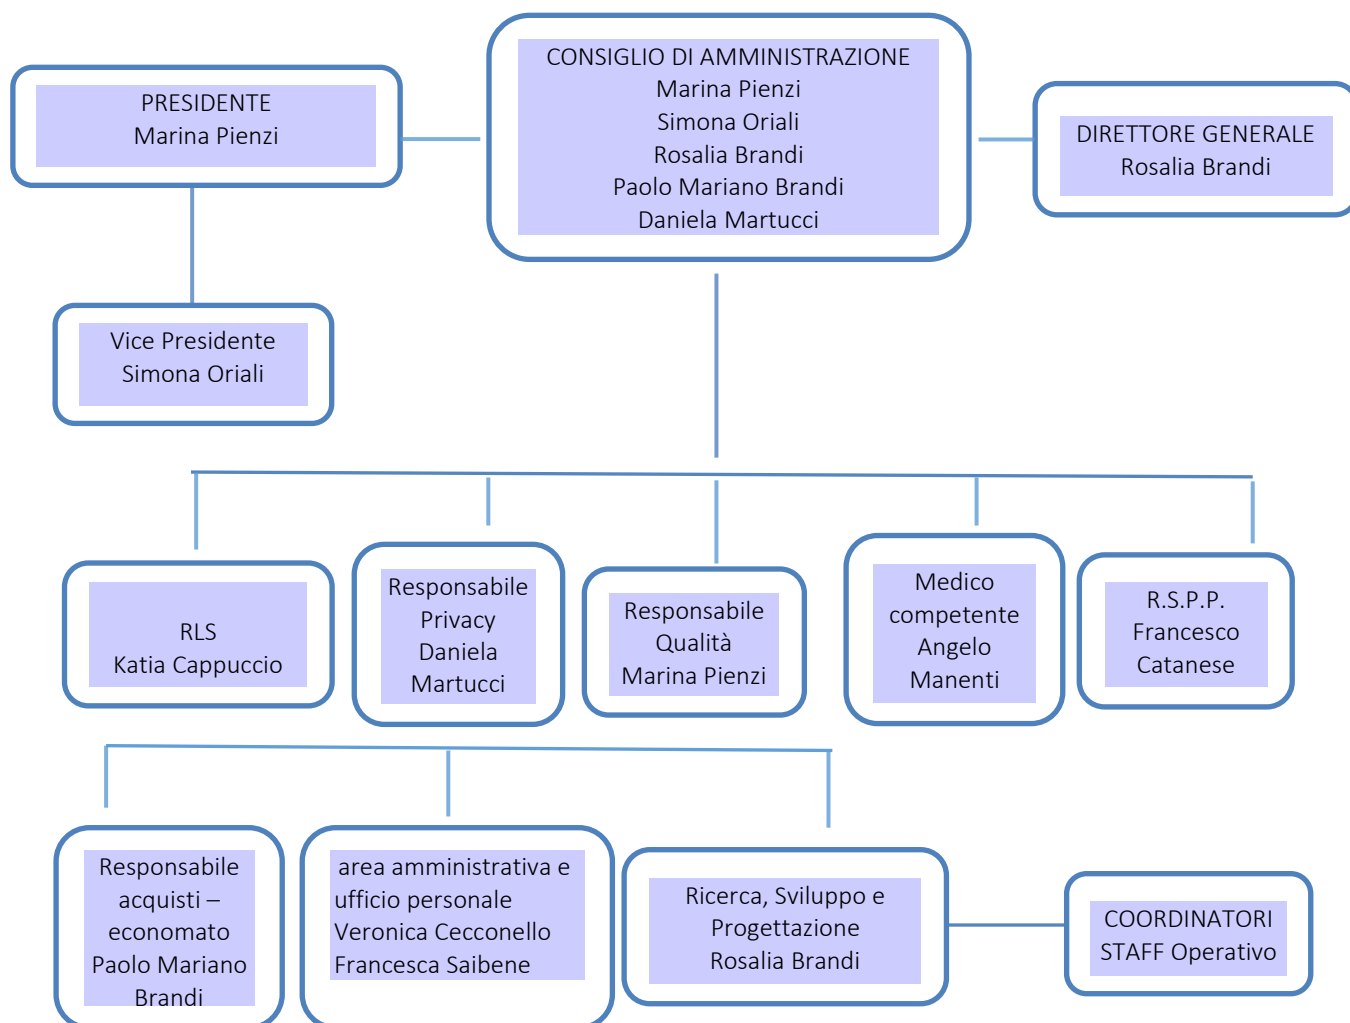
PRESIDENTE
Marina Pienzi

CONSIGLIO DI AMMINISTRAZIONE
Marina Pienzi
Simona Oriali
Rosalia Brandi
Paolo Mariano Brandi
Daniela Martucci

DIRETTORE GENERALE
Rosalia Brandi

Vice Presidente
Simona Oriali

RLS
Katia Cappuccio

Responsabile Privacy
Daniela Martucci

Responsabile Qualità
Marina Pienzi

Medico competente
Angelo Manenti

R.S.P.P.
Francesco Catanese

Responsabile acquisti – economato
Paolo Mariano Brandi

area amministrativa e ufficio personale
Veronica Cecconello
Francesca Saibene

Ricerca, Sviluppo e Progettazione
Rosalia Brandi

COORDINATORI
STAFF Operativo